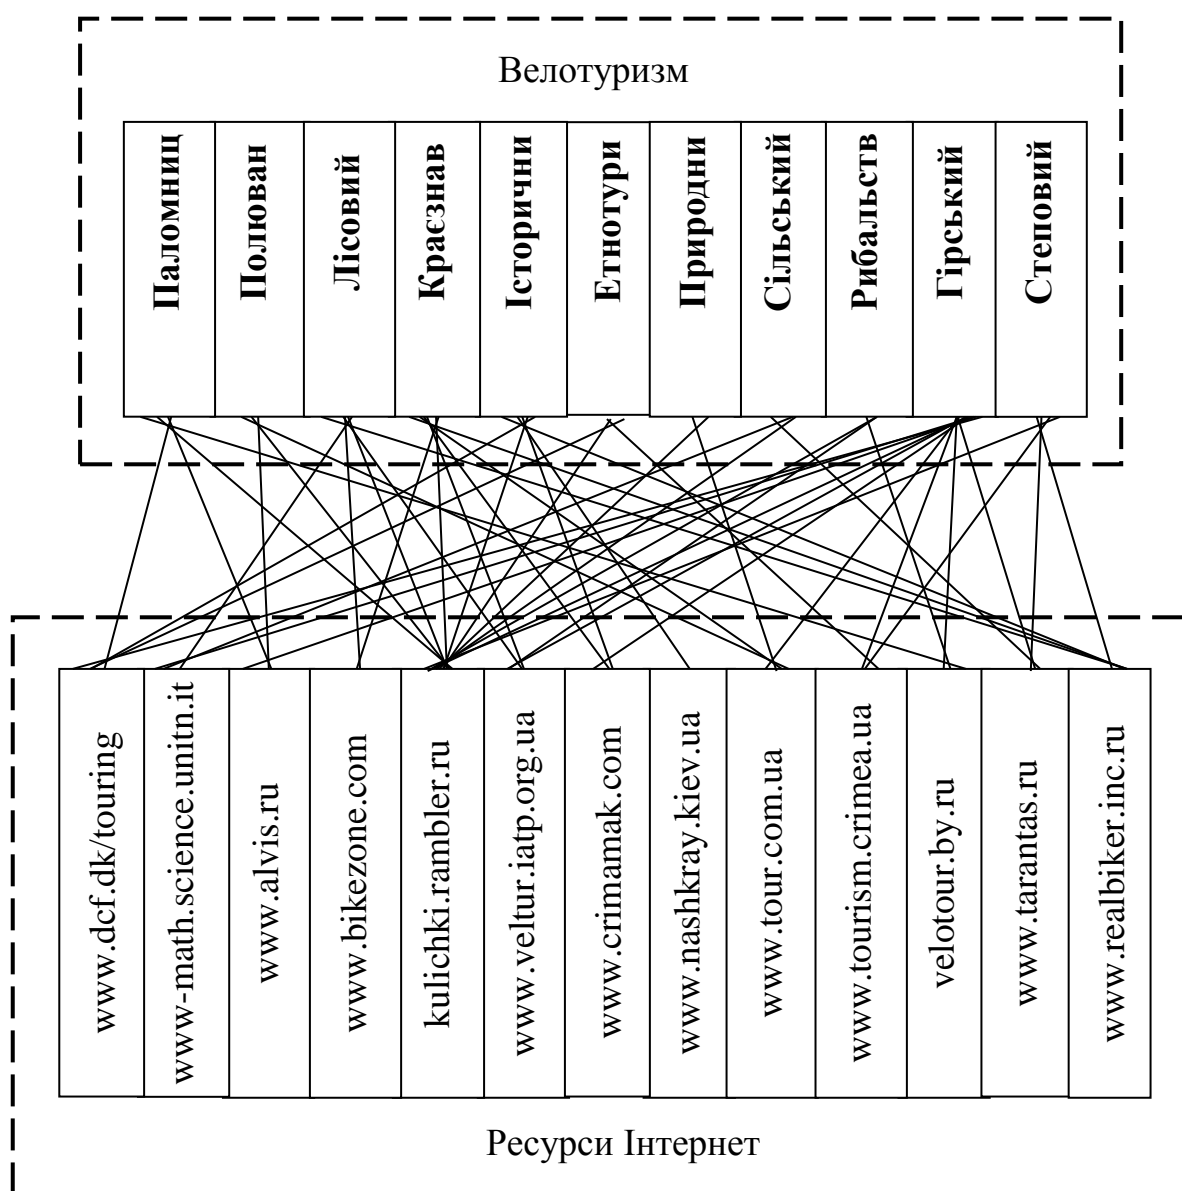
Велотуризм

Паломниц
Полюван
Лісовий
Краєзнав
Історични
Етнотури
Природни
Сільський
Рибальств
Гірський
Степовий

www.dcf.dk/touring
www-math.science.unitn.it
www.alvis.ru
www.bikezone.com
kulichki.rambler.ru
www.veltur.iatp.org.ua
www.crimamak.com
www.nashkray.kiev.ua
www.tour.com.ua
www.tourism.crimea.ua
velotour.by.ru
www.tarantas.ru
www.realbiker.inc.ru

Ресурси Інтернет